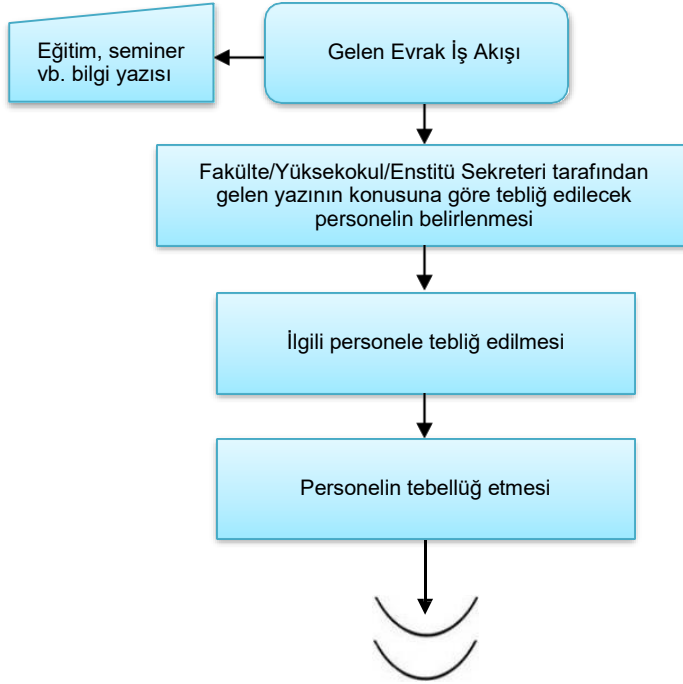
Gelen Evrak İş Akışı

Eğitim, seminer vb. bilgi yazısı

Fakülte/Yüksekokul/Enstitü Sekreteri tarafından gelen yazının konusuna göre tebliğ edilecek personelin belirlenmesi

İlgili personele tebliğ edilmesi

Personelin tebellüğ etmesi